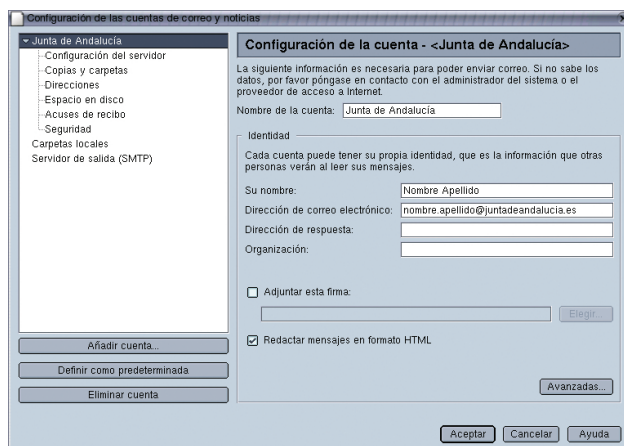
Configuración de las cuentas de correo y noticias

Junta de Andalucía
Configuración del servidor
Copias y carpetas
Direcciones
Espacio en disco
Acuses de recibo
Seguridad
Carpetas locales
Servidor de salida (SMTP)

Añadir cuenta...
Definir como predeterminada
Eliminar cuenta

Configuración de la cuenta - <Junta de Andalucía>

La siguiente información es necesaria para poder enviar correo. Si no sabe los datos, por favor póngase en contacto con el administrador del sistema o el proveedor de acceso a Internet.

Nombre de la cuenta: Junta de Andalucía

Identidad

Cada cuenta puede tener su propia identidad, que es la información que otras personas verán al leer sus mensajes.

Su nombre: Nombre Apellido
Dirección de correo electrónico: nombre.apellido@juntadeandalucia.es
Dirección de respuesta:
Organización:

Adjuntar esta firma:
Elegir...

Redactar mensajes en formato HTML

Avanzadas...

Aceptar Cancelar Ayuda